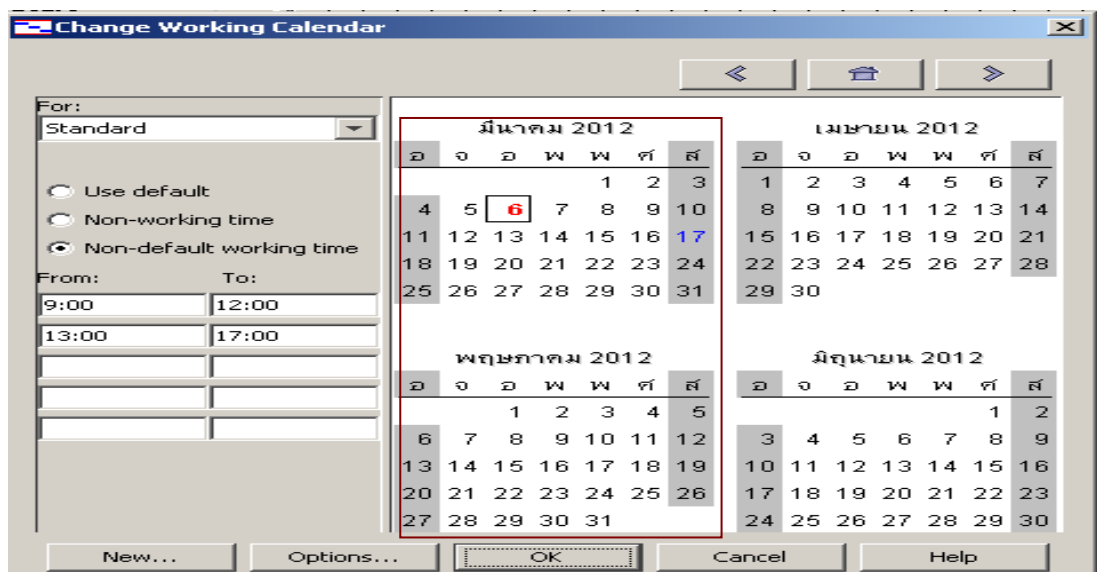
Change Working Calendar

For:
Standard

Use default
Non-working time
Non-default working time
From: To:
9:00 12:00
13:00 17:00

มีนาคม 2012

| อ | จ | อ | พ | พ | ศ | ส |
|---|---|---|---|---|---|---|
| | | | | 1 | 2 | 3 |
| 4 | 5 | 6 | 7 | 8 | 9 | 10 |
| 11 | 12 | 13 | 14 | 15 | 16 | 17 |
| 18 | 19 | 20 | 21 | 22 | 23 | 24 |
| 25 | 26 | 27 | 28 | 29 | 30 | 31 |

เมษายน 2012

| อ | จ | อ | พ | พ | ศ | ส |
|---|---|---|---|---|---|---|
| 1 | 2 | 3 | 4 | 5 | 6 | 7 |
| 8 | 9 | 10 | 11 | 12 | 13 | 14 |
| 15 | 16 | 17 | 18 | 19 | 20 | 21 |
| 22 | 23 | 24 | 25 | 26 | 27 | 28 |
| 29 | 30 | | | | | |

พฤษภาคม 2012

| อ | จ | อ | พ | พ | ศ | ส |
|---|---|---|---|---|---|---|
| | | 1 | 2 | 3 | 4 | 5 |
| 6 | 7 | 8 | 9 | 10 | 11 | 12 |
| 13 | 14 | 15 | 16 | 17 | 18 | 19 |
| 20 | 21 | 22 | 23 | 24 | 25 | 26 |
| 27 | 28 | 29 | 30 | 31 | | |

มิถุนายน 2012

| อ | จ | อ | พ | พ | ศ | ส |
|---|---|---|---|---|---|---|
| | | | | | 1 | 2 |
| 3 | 4 | 5 | 6 | 7 | 8 | 9 |
| 10 | 11 | 12 | 13 | 14 | 15 | 16 |
| 17 | 18 | 19 | 20 | 21 | 22 | 23 |
| 24 | 25 | 26 | 27 | 28 | 29 | 30 |

New... Options... OK Cancel Help